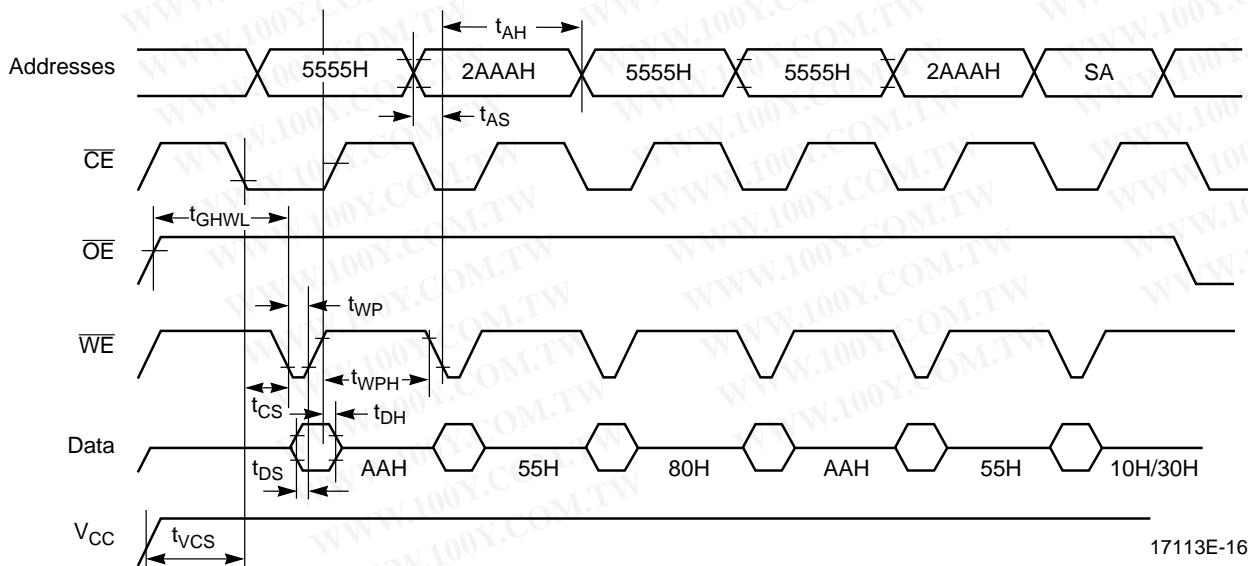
$t_{AH}$

Addresses 5555H 2AAAH 5555H 5555H 2AAAH SA

$t_{AS}$

$\overline{CE}$

$t_{GHWL}$

$\overline{OE}$

$t_{WP}$

$\overline{WE}$

$t_{WPH}$

$t_{CS}$ $t_{DH}$

Data AAH 55H 80H AAH 55H 10H/30H

$t_{DS}$

$V_{CC}$ $t_{VCS}$

17113E-16

WWW.100Y.COM.TW